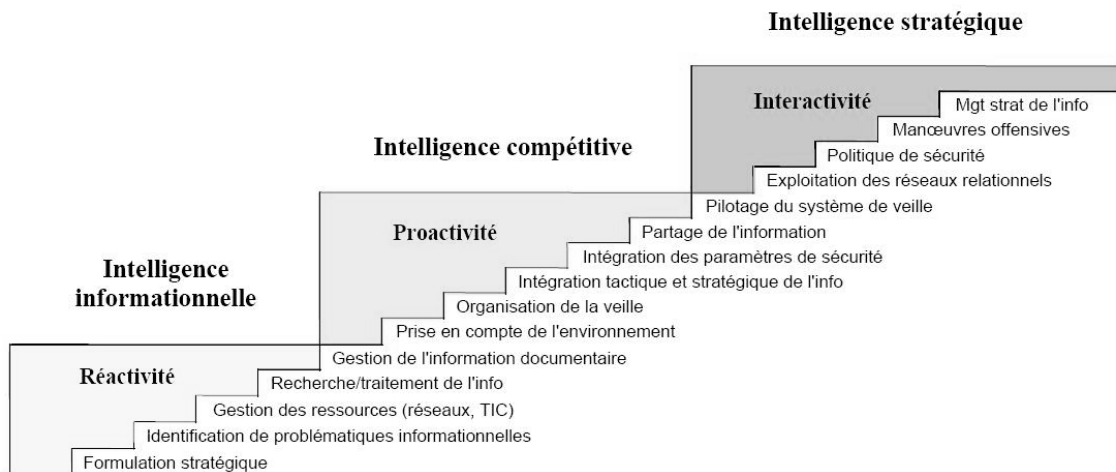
Intelligence stratégique

Interactivité

Mgt strat de l'info

Manœuvres offensives

Politique de sécurité

Exploitation des réseaux relationnels

Intelligence compétitive

Pilotage du système de veille

Proactivité

Partage de l'information

Intégration des paramètres de sécurité

Intégration tactique et stratégique de l'info

Intelligence informationnelle

Organisation de la veille

Prise en compte de l'environnement

Gestion de l'information documentaire

Réactivité

Recherche/traitement de l'info

Gestion des ressources (réseaux, TIC)

Identification de problématiques informationnelles

Formulation stratégique